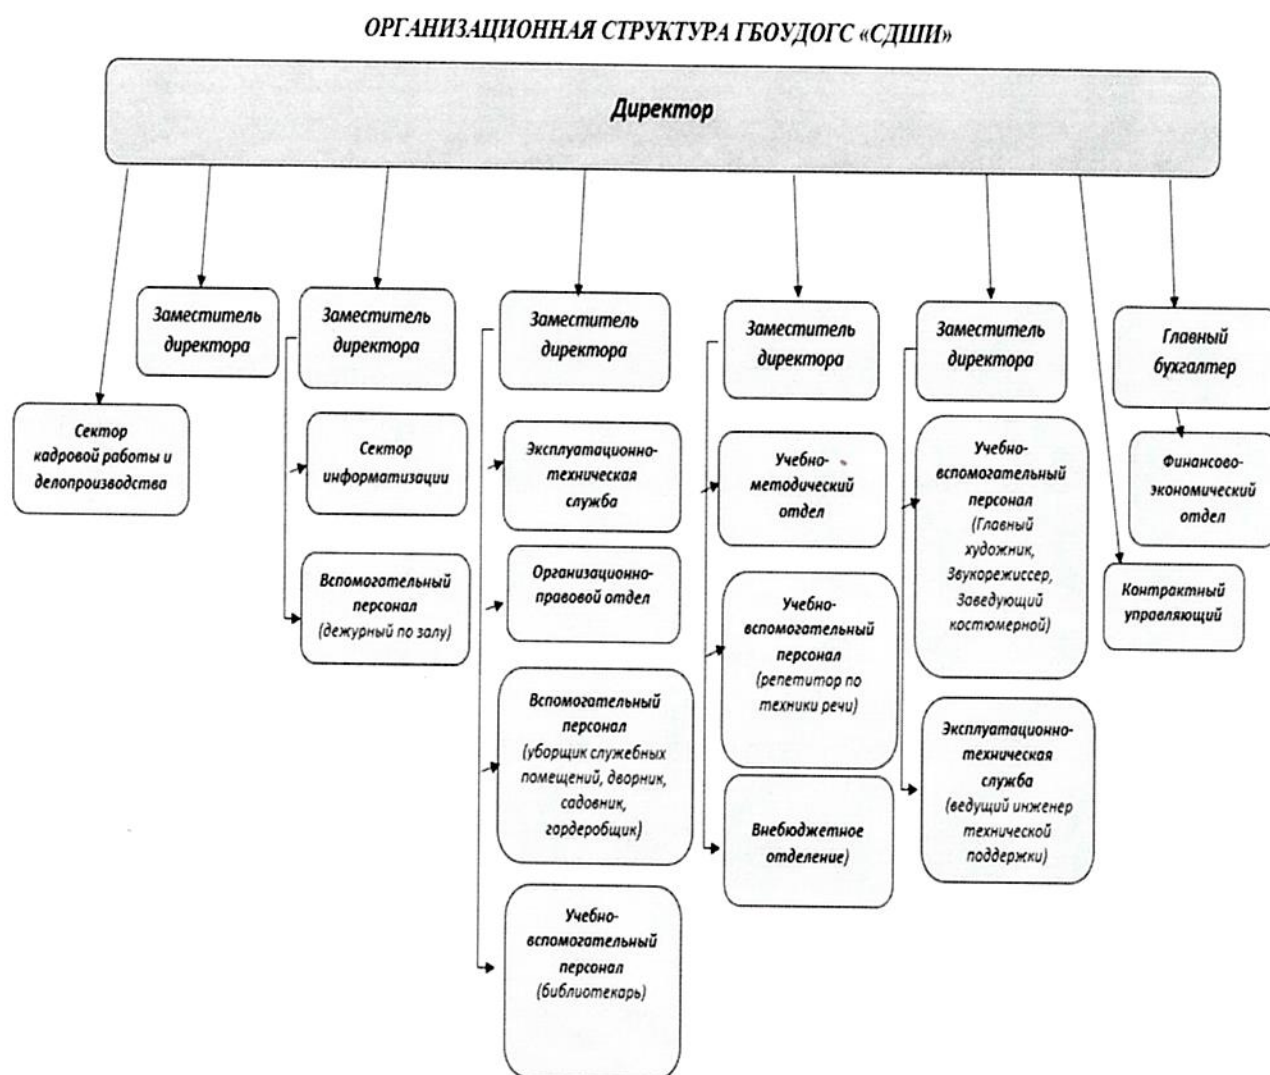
ОРГАНИЗАЦИОННАЯ СТРУКТУРА ГБОУДОГС «СДШИ»

Директор

Сектор кадровой работы и делопроизводства

Заместитель директора

Заместитель директора

Сектор информатизации

Вспомогательный персонал (дежурный по залу)

Заместитель директора

Эксплуатационно-техническая служба

Организационно-правовой отдел

Вспомогательный персонал (уборщик служебных помещений, дворник, садовник, гардеробщик)

Учебно-вспомогательный персонал (библиотекарь)

Заместитель директора

Учебно-методический отдел

Учебно-вспомогательный персонал (репетитор по техники речи)

Внебюджетное отделение)

Заместитель директора

Учебно-вспомогательный персонал (Главный художник, Звукорежиссер, Заведующий костюмерной)

Эксплуатационно-техническая служба (ведущий инженер технической поддержки)

Контрактный управляющий

Главный бухгалтер

Финансово-экономический отдел